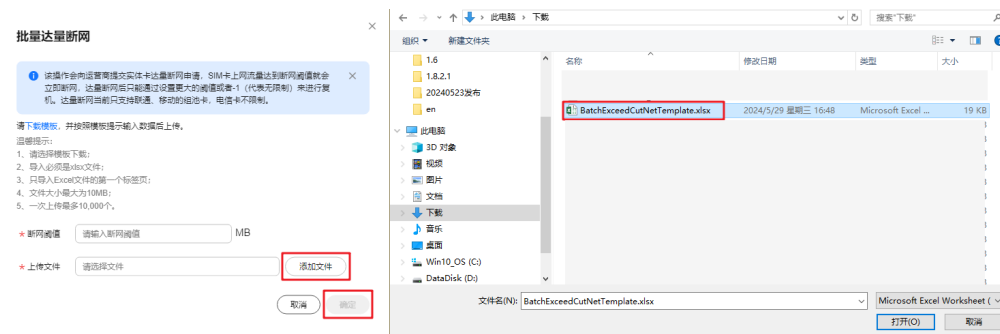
批量达量断网

该操作会向运营商提交实体卡达量断网申请，SIM卡上网流量达到断网阈值就会立即断网，达量断网后只能通过设置更大的阈值或者-1（代表无限制）来进行复机。达量断网当前只支持联通、移动的组池卡，电信卡不限制。

请下载模板，并按照模板提示输入数据后上传。
温馨提示：
1、请选择模板下载；
2、导入必须是xlsx文件；
3、只导入Excel文件的第一个标签页；
4、文件大小最大为10MB；
5、一次上传最多10,000个。

* 断网阈值 请输入断网阈值 MB

* 上传文件 请选择文件 添加文件

取消 确定

此电脑 > 下載
搜索"下載"
组织 ▾ 新建文件夹

1.6
1.8.2.1
20240523发布
en
此电脑
3D 对象
视频
图片
文档
下载
音乐
桌面
Win10_OS (C:)
DataDisk (D:)

| 名称 | 修改日期 | 类型 | 大小 |
|---|---|---|---|
| BatchExceedCutNetTemplate.xlsx | 2024/5/29 星期三 16:48 | Microsoft Excel ... | 19 KB |

文件名(N): BatchExceedCutNetTemplate.xlsx
Microsoft Excel Worksheet (
打开(O) 取消